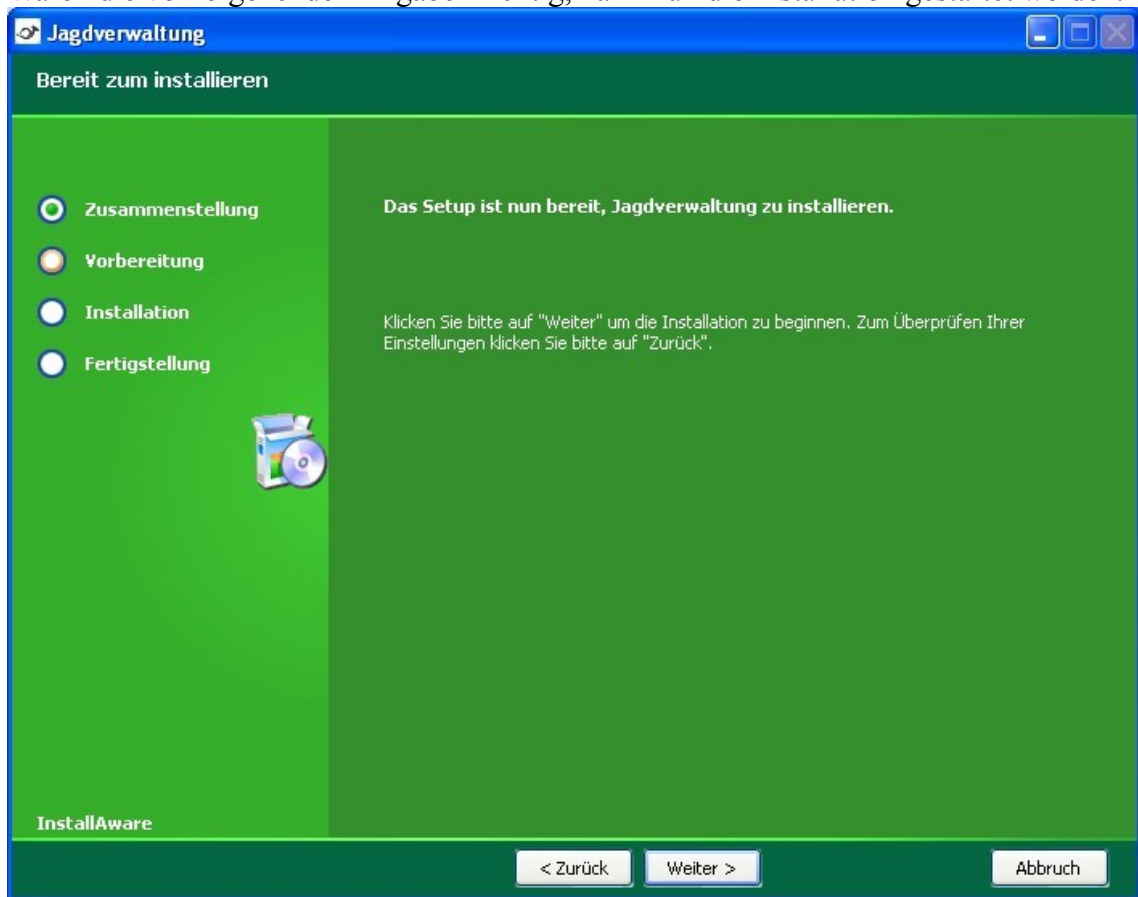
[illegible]

Jagdverwaltung

Bereit zum installieren

Zusammenstellung

Vorbereitung

Installation

Fertigstellung

Das Setup ist nun bereit, Jagdverwaltung zu installieren.

Klicken Sie bitte auf "Weiter" um die Installation zu beginnen. Zum Überprüfen Ihrer Einstellungen klicken Sie bitte auf "Zurück".

InstallAware

< Zurück

Weiter >

Abbruch